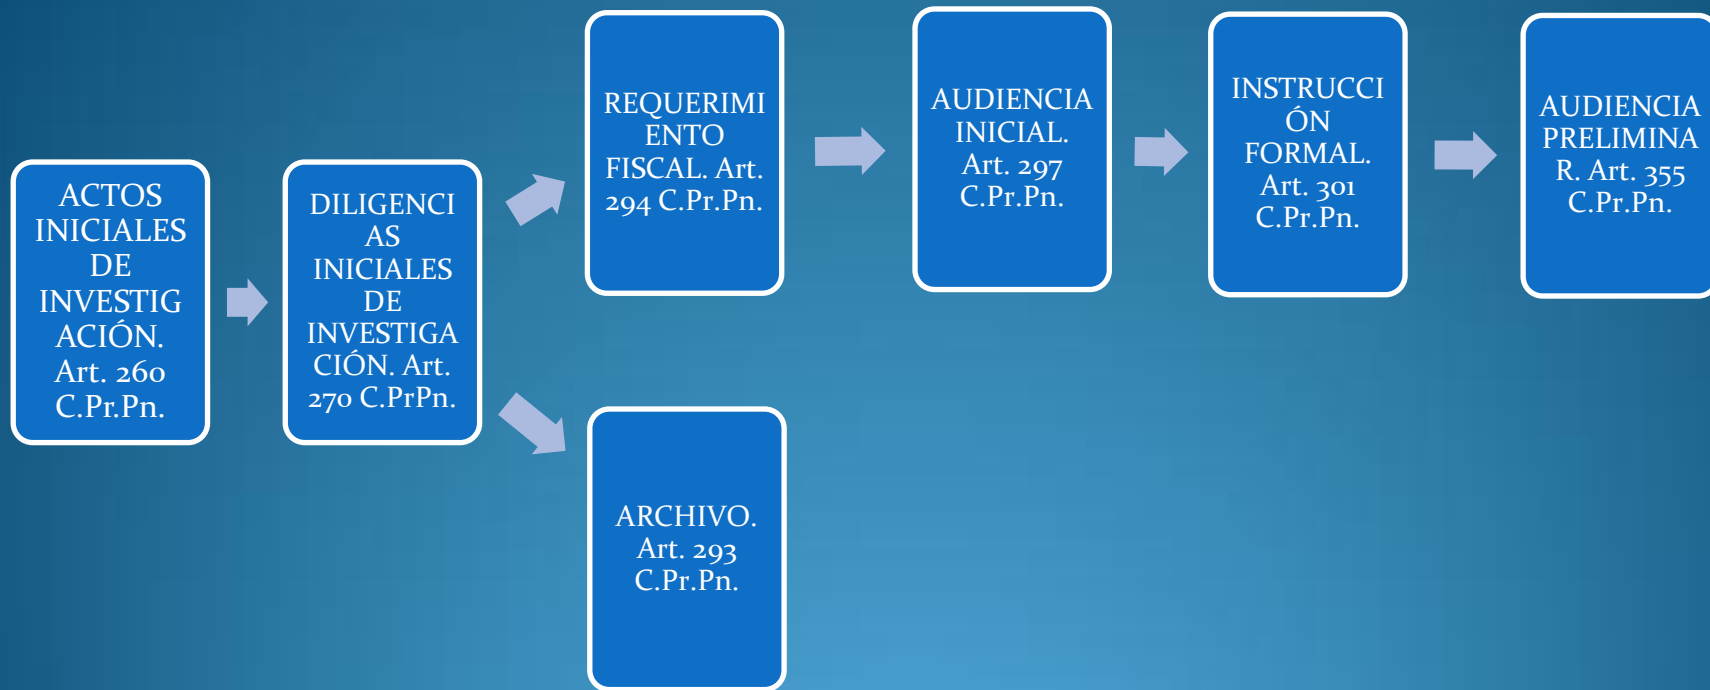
ACTOS INICIALES DE INVESTIGACIÓN. Art. 260 C.Pr.Pn.

DILIGENCIAS INICIALES DE INVESTIGACIÓN. Art. 270 C.PrPn.

REQUERIMIENTO FISCAL. Art. 294 C.Pr.Pn.

ARCHIVO. Art. 293 C.Pr.Pn.

AUDIENCIA INICIAL. Art. 297 C.Pr.Pn.

INSTRUCCIÓN FORMAL. Art. 301 C.Pr.Pn.

AUDIENCIA PRELIMINAR. Art. 355 C.Pr.Pn.